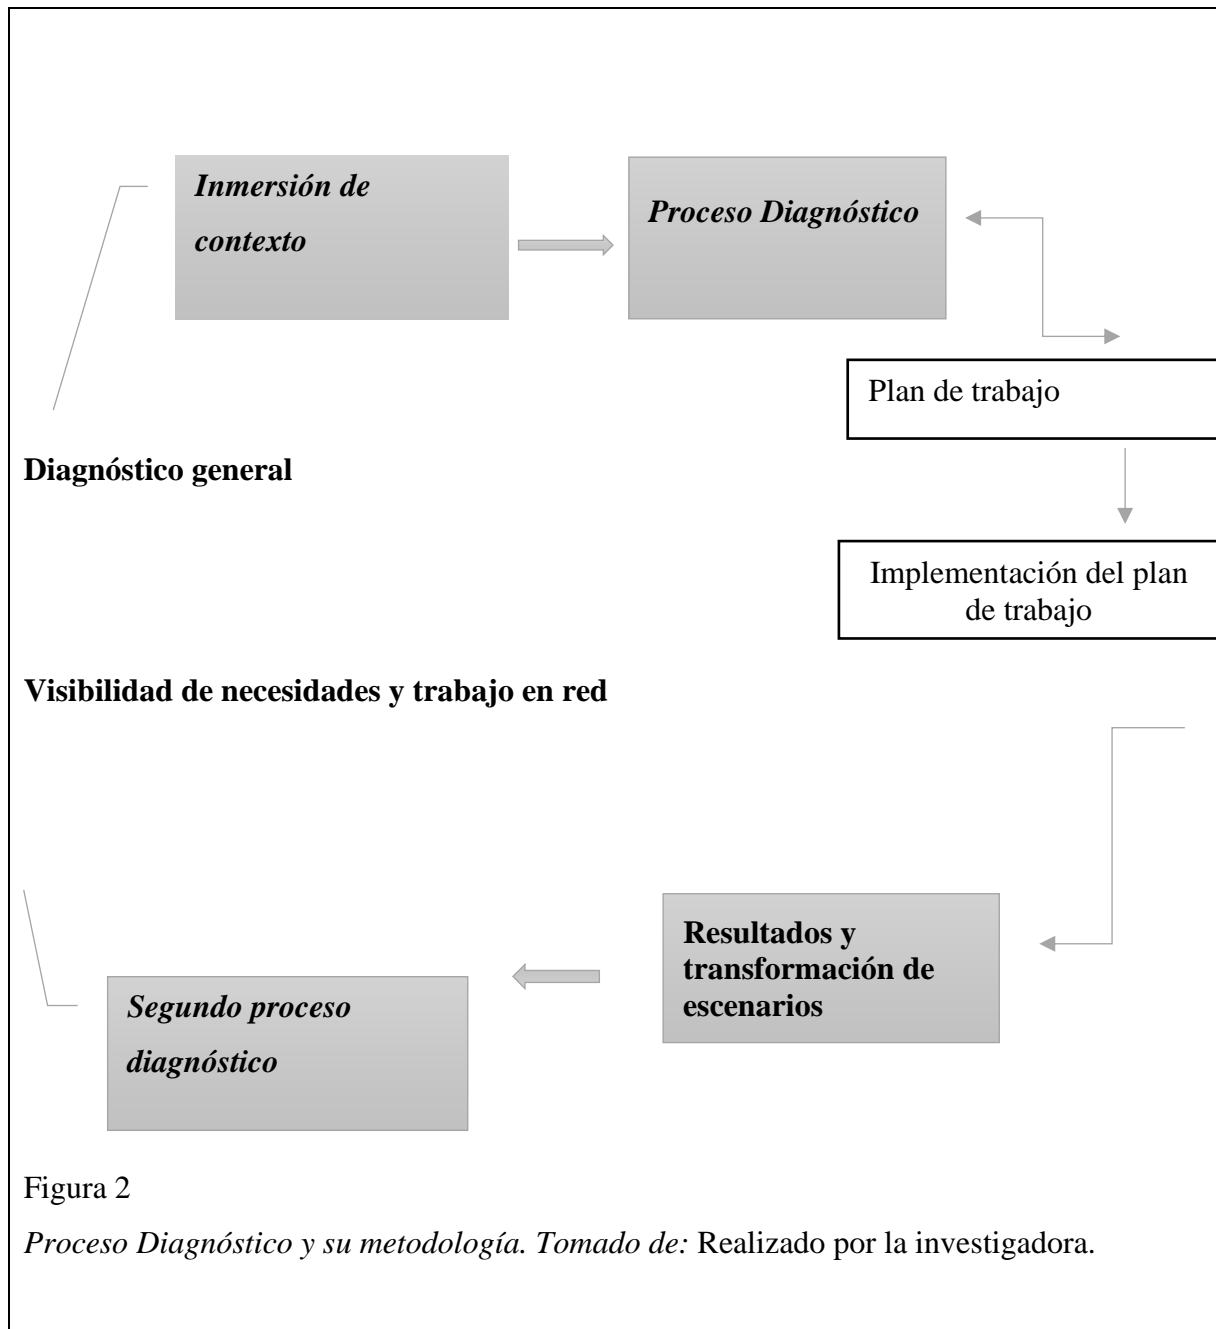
Inmersión de contexto

Proceso Diagnóstico

Plan de trabajo

**Diagnóstico general**

Implementación del plan de trabajo

**Visibilidad de necesidades y trabajo en red**

Resultados y transformación de escenarios

Segundo proceso diagnóstico

Figura 2

*Proceso Diagnóstico y su metodología. Tomado de:* Realizado por la investigadora.